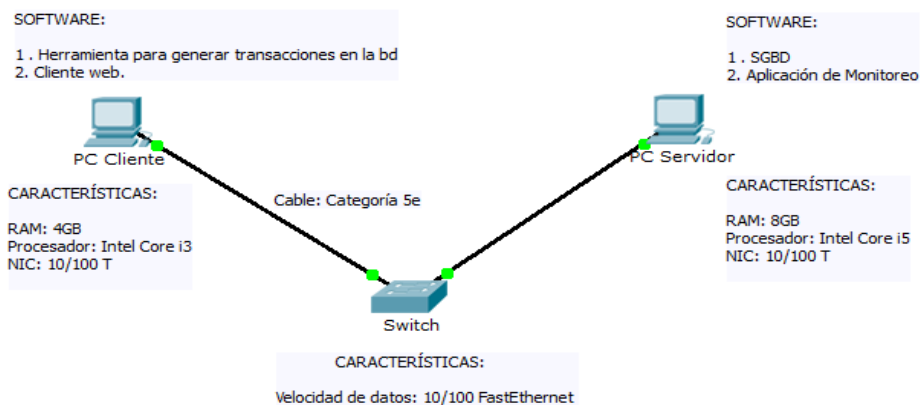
SOFTWARE:

1 . Herramienta para generar transacciones en la bd
2. Cliente web.

SOFTWARE:

1 . SGBD
2. Aplicación de Monitoreo

PC Cliente

PC Servidor

CARACTERÍSTICAS:

RAM: 4GB
Procesador: Intel Core i3
NIC: 10/100 T

Cable: Categoría 5e

CARACTERÍSTICAS:

RAM: 8GB
Procesador: Intel Core i5
NIC: 10/100 T

Switch

CARACTERÍSTICAS:

Velocidad de datos: 10/100 FastEthernet